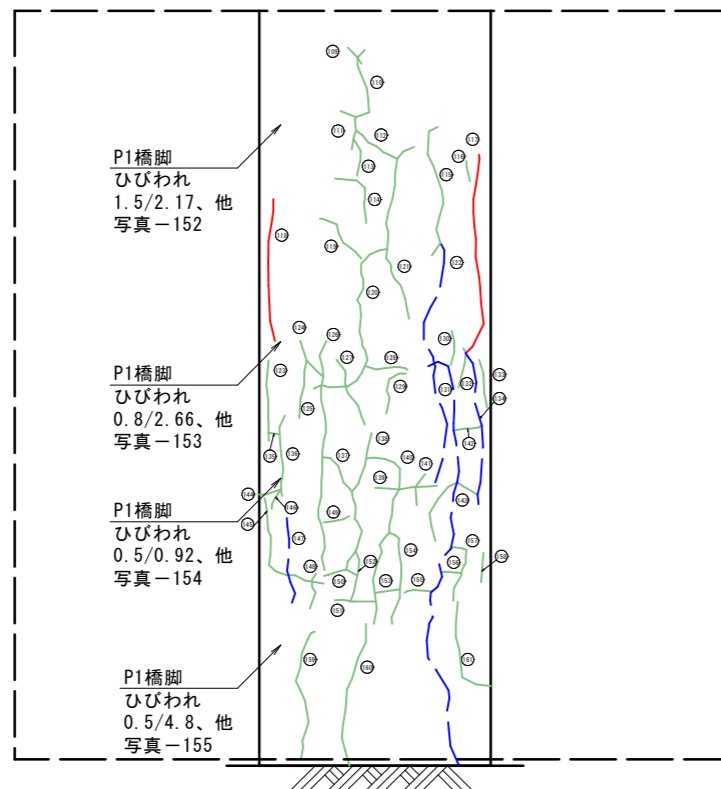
P1橋脚
ひびわれ
1.5/2.17、他
写真－152

P1橋脚
ひびわれ
0.8/2.66、他
写真－153

P1橋脚
ひびわれ
0.5/0.92、他
写真－154

P1橋脚
ひびわれ
0.5/4.8、他
写真－155

109 110 111 112 113 114 115 116 117 118 119 120 121 122 123 124 125 126 127 128 129 130 131 132 133 134 135 136 137 138 139 140 141 142 143 144 145 146 147 148 149 150 151 152 153 154 155 156 157 158 159 160 161